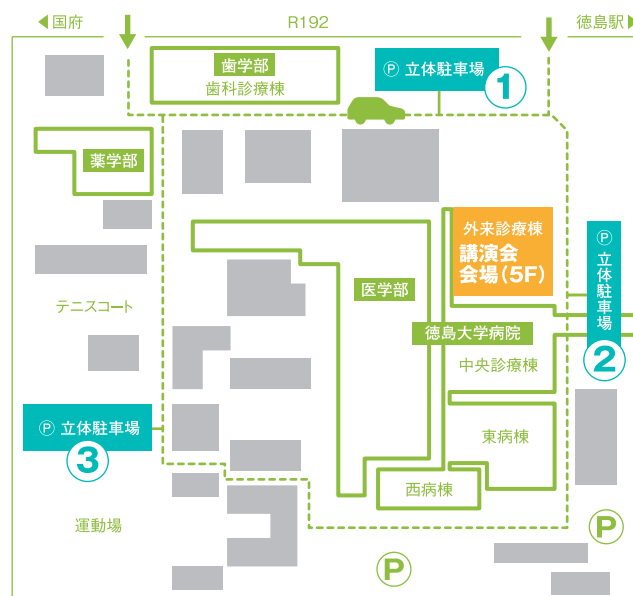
◀国府

R192

徳島駅▶

歯学部
歯科診療棟

Ⓟ 立体駐車場
①

薬学部

外来診療棟
講演会
会場(5F)

Ⓟ
立体駐車場
②

テニスコート

医学部

徳島大学病院

中央診療棟

Ⓟ 立体駐車場
③

東病棟

西病棟

運動場

Ⓟ

Ⓟ